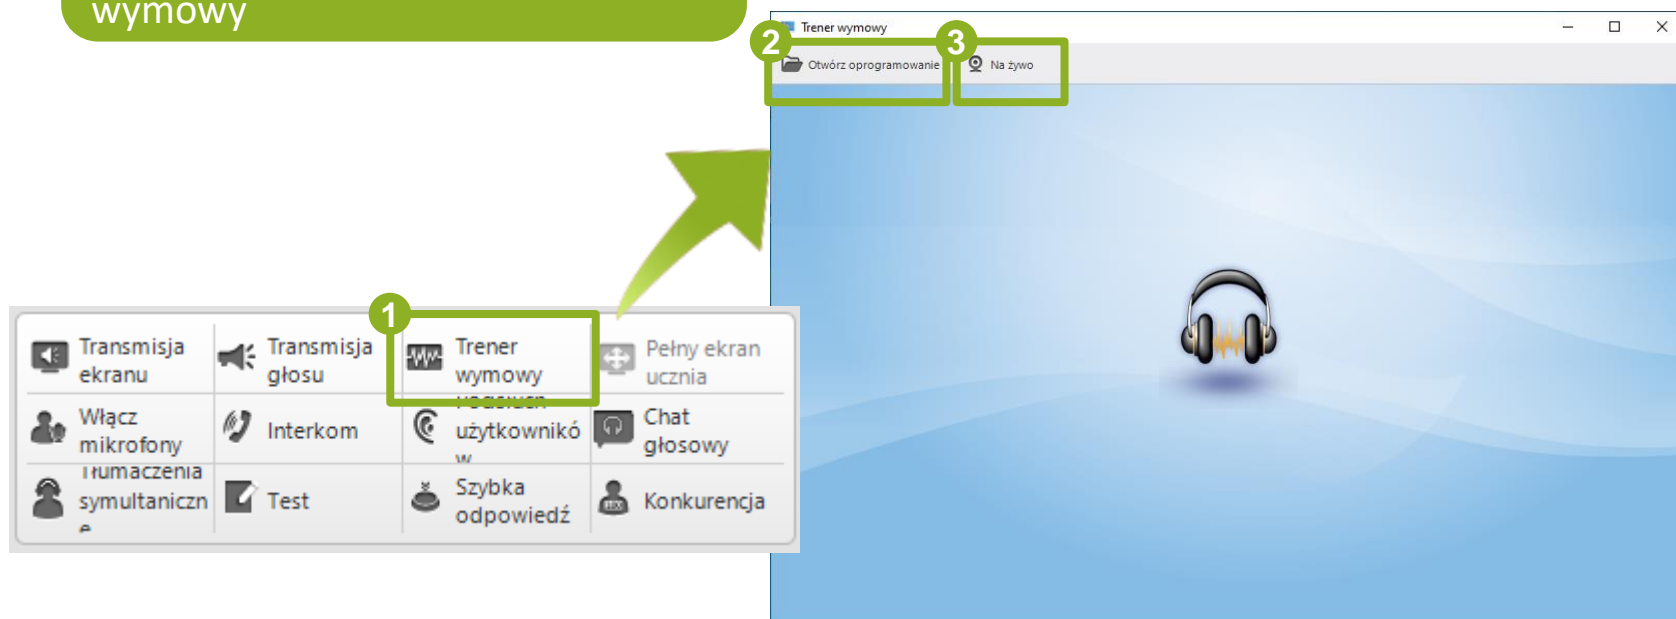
wymowy

Trener wymowy

2

Otwórz oprogramowanie

3

Na żywo

1

Transmisja ekranu

Transmisja głosu

Trener wymowy

Pełny ekran ucznia

Włącz mikrofony

Interkom

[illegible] użytkownikó w

Chat głosowy

Tłumaczenia symultaniczn e

Test

Szybka odpowiedź

Konkurencja